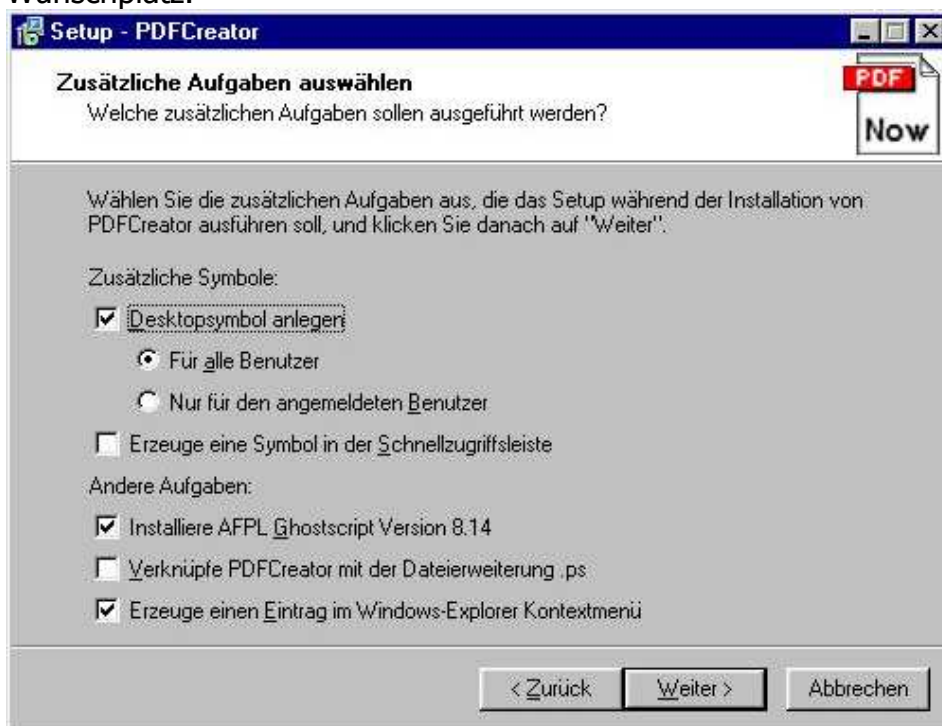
Wunschplatz.

Setup - PDFCreator

Zusätzliche Aufgaben auswählen
Welche zusätzlichen Aufgaben sollen ausgeführt werden?

PDF
Now

Wählen Sie die zusätzlichen Aufgaben aus, die das Setup während der Installation von PDFCreator ausführen soll, und klicken Sie danach auf "Weiter".

Zusätzliche Symbole:

Desktopsymbol anlegen

Für alle Benutzer

Nur für den angemeldeten Benutzer

Erzeuge eine Symbol in der Schnellzugriffsleiste

Andere Aufgaben:

Installiere AFPL Ghostscript Version 8.14

Verknüpfe PDFCreator mit der Dateierweiterung .ps

Erzeuge einen Eintrag im Windows-Explorer Kontextmenü

< Zurück
Weiter >
Abbrechen